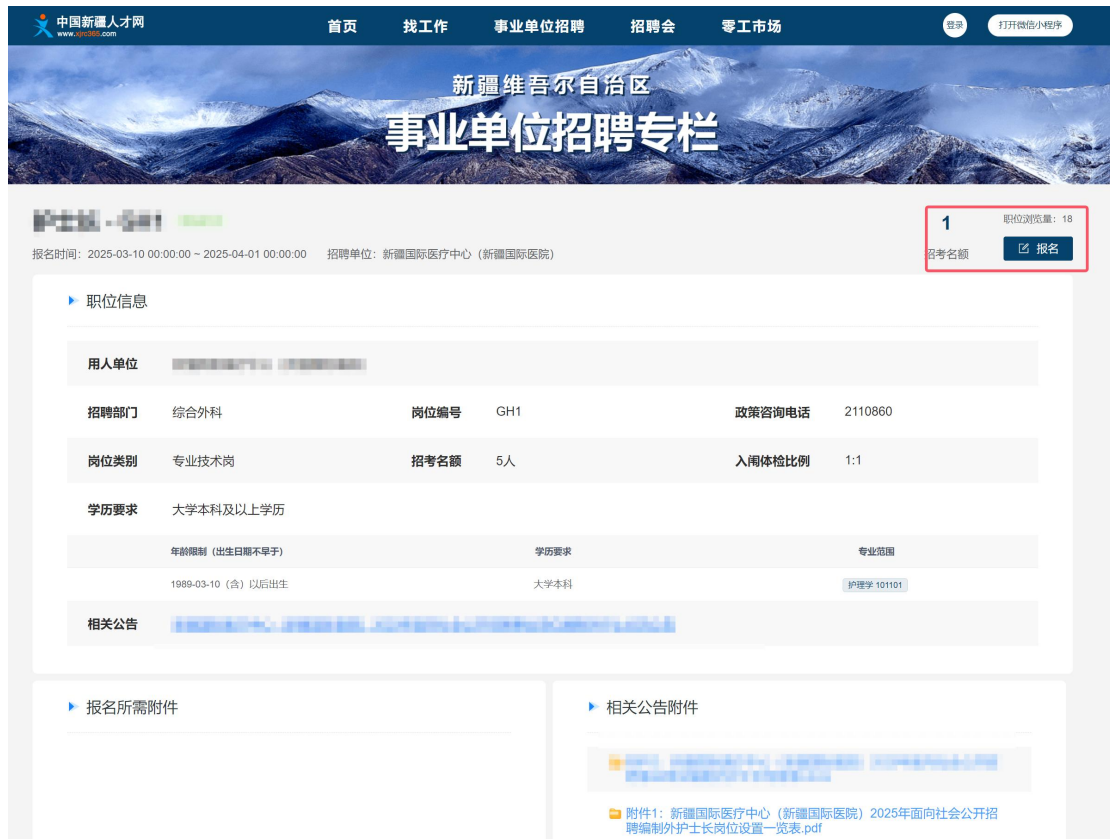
中国新疆人才网
www.xjrc365.com

首页 找工作 事业单位招聘 招聘会 零工市场

登录 打开微信小程序

新疆维吾尔自治区
事业单位招聘专栏

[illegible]

报名时间：2025-03-10 00:00:00 ~ 2025-04-01 00:00:00 招聘单位：新疆国际医疗中心（新疆国际医院）

1
招考名额

职位浏览量：18

报名

职位信息

| 用人单位 | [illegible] | | | | |
|---|---|---|---|---|---|
| 招聘部门 | 综合外科 | 岗位编号 | GH1 | 政策咨询电话 | 2110860 |
| 岗位类别 | 专业技术岗 | 招考名额 | 5人 | 入闱体检比例 | 1:1 |
| 学历要求 | 大学本科及以上学历 | | | | |

| 年龄限制（出生日期不早于） | 学历要求 | 专业范围 |
|---|---|---|
| 1989-03-10（含）以后出生 | 大学本科 | 护理学 101101 |

相关公告 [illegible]

报名所需附件

相关公告附件

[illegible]

附件1：新疆国际医疗中心（新疆国际医院）2025年面向社会公开招聘编制外护士长岗位设置一览表.pdf